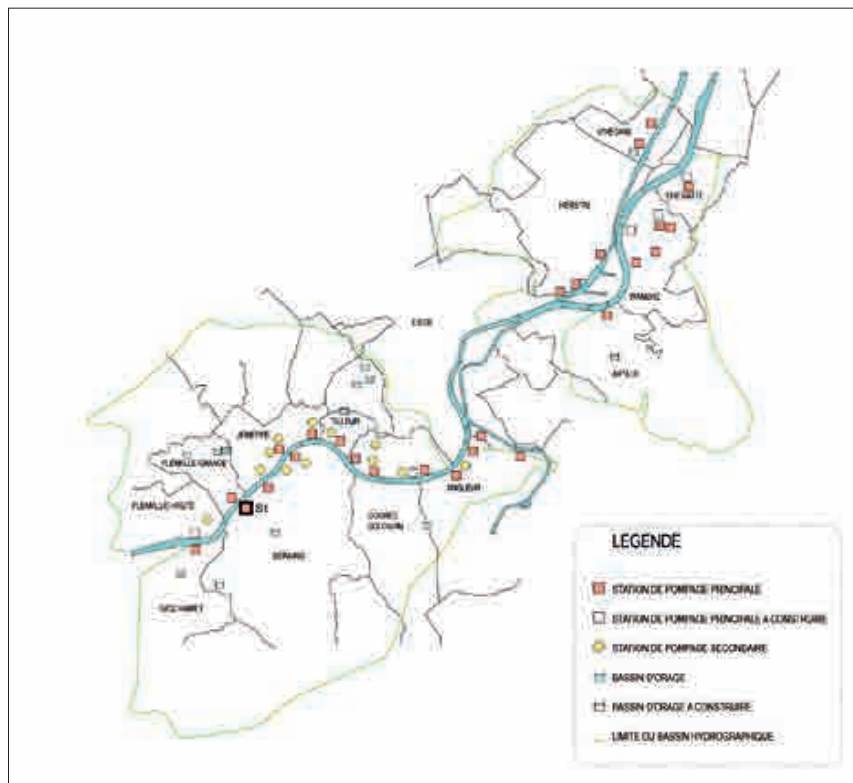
VISÉ
HERSTAL
WANDRE
JUPILLE
LIEGE
FLEMALLE-GRANDE
JEMEPPE
TILLEUR
FLEMALLE-HAUTE
S1
SERAING
OUGREE
SCLESSIN
ANGLEUR
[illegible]

LEGENDE
STATION DE POMPAGE PRINCIPALE
STATION DE POMPAGE PRINCIPALE A CONSTRUIRE
STATION DE POMPAGE SECONDAIRE
BASSIN D'ORAGE
BASSIN D'ORAGE A CONSTRUIRE
LIMITE DU BASSIN HYDROGRAPHIQUE